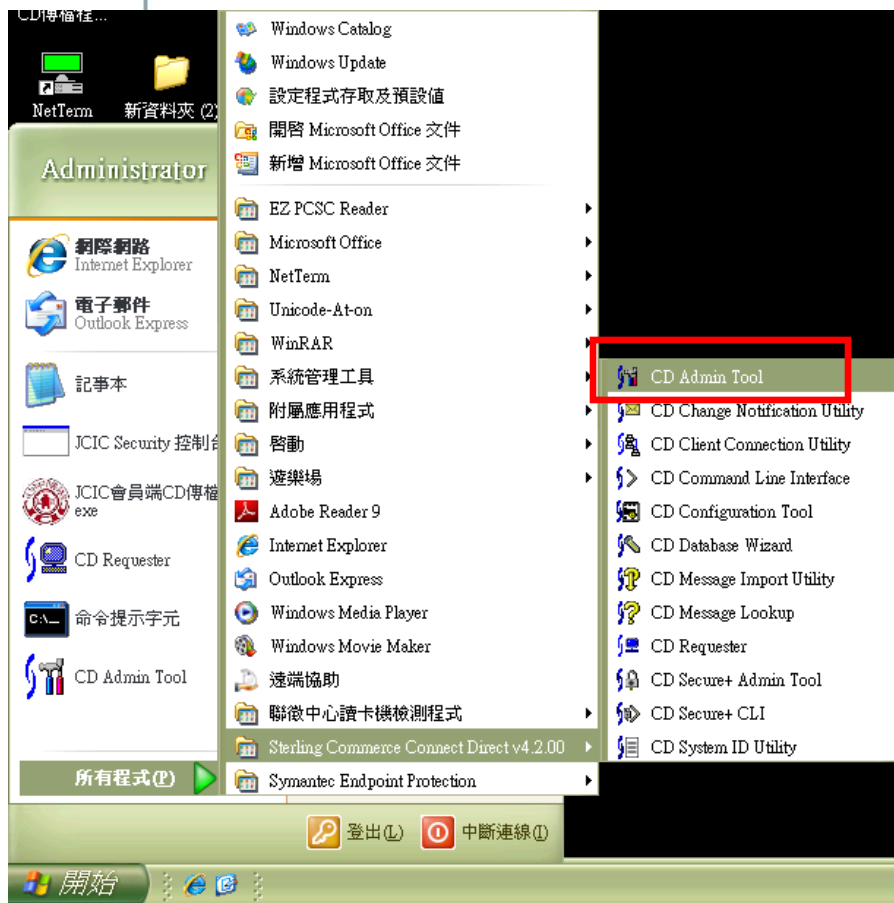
CD傳檔程...

NetTerm

新資料夾 (2)

Administrator

網際網路
Internet Explorer

電子郵件
Outlook Express

記事本

JCIC Security 控制台

JCIC會員端CD傳檔
exe

CD Requester

命令提示字元

CD Admin Tool

所有程式(P)

Windows Catalog
Windows Update
設定程式存取及預設值
開啟 Microsoft Office 文件
新增 Microsoft Office 文件
EZ PCSC Reader
Microsoft Office
NetTerm
Unicode-At-on
WinRAR
系統管理工具
附屬應用程式
啟動
遊樂場
Adobe Reader 9
Internet Explorer
Outlook Express
Windows Media Player
Windows Movie Maker
遠端協助
聯徵中心讀卡機檢測程式
Sterling Commerce Connect Direct v4.2.00
Symantec Endpoint Protection

CD Admin Tool
CD Change Notification Utility
CD Client Connection Utility
CD Command Line Interface
CD Configuration Tool
CD Database Wizard
CD Message Import Utility
CD Message Lookup
CD Requester
CD Secure+ Admin Tool
CD Secure+ CLI
CD System ID Utility

登出(L)
中斷連線(I)

開始